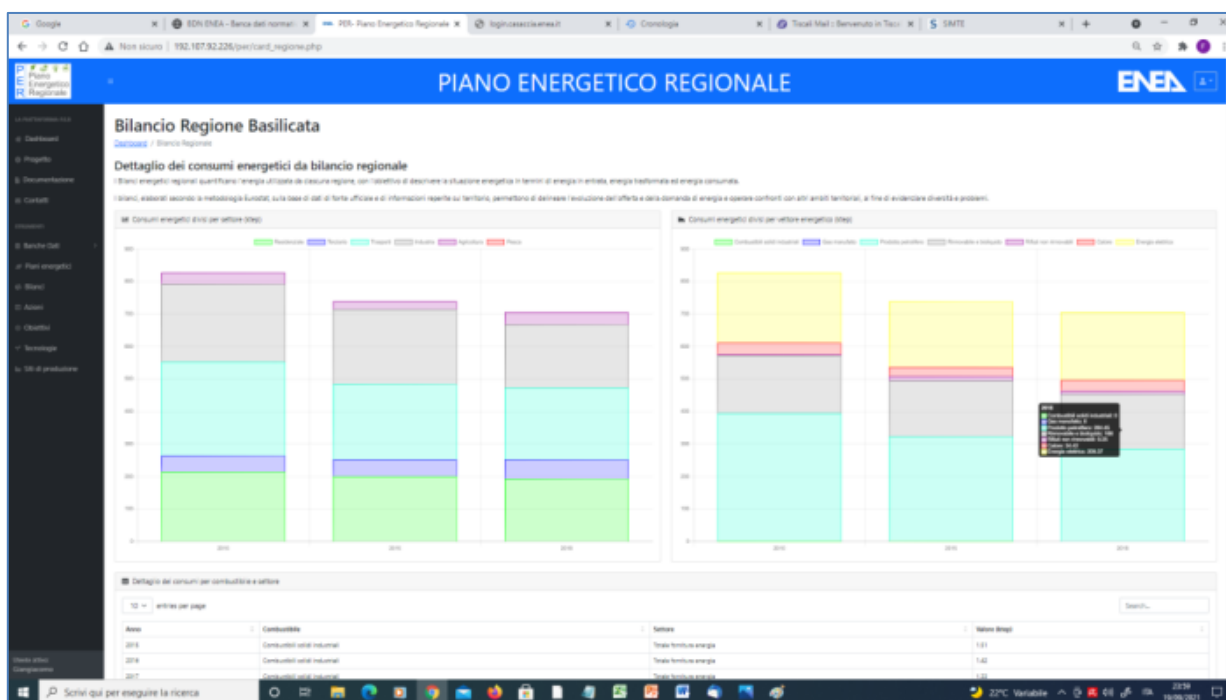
G Google | BDN ENEA - Banca dati normati | PER- Piano Energetico Regionale | login.casaccia.enea.it | Cronologia | Tiscali Mail : Benvenuto in Tisc | SIMTE

Non sicuro | 192.107.92.226/per/card_regione.php

Piano Energetico Regionale

PIANO ENERGETICO REGIONALE

ENEA

Dashboard
Progetto
Documentazione
Contatti
Banche Dati
Piani energetici
Bilanci
Azioni
Obiettivi
Tecnologie
Siti di produzione

Bilancio Regione Basilicata

Dashboard / Bilancio Regionale

Dettaglio dei consumi energetici da bilancio regionale

I Bilanci energetici regionali quantificano l'energia utilizzata da ciascuna regione, con l'obiettivo di descrivere la situazione energetica in termini di energia in entrata, energia trasformata ed energia consumata.

I bilanci, elaborati secondo la metodologia Eurostat, sulla base di dati di fonte ufficiale e di informazioni reperite sul territorio, permettono di delineare l'evoluzione dell'offerta e della domanda di energia e operare confronti con altri ambiti territoriali, al fine di evidenziare diversità e problemi.

Consumi energetici divisi per settore (ktep)

Residenziale | Terziario | Trasporti | Industria | Agricoltura | Pesca

800 700 600 500 400 300 200 100 0

2015 2016 2017

Consumi energetici divisi per vettore energetico (ktep)

Combustibili solidi industriali | Gas manufatti | Prodotti petroliferi | Rinnovabili e biolquidi | Rifiuti non rinnovabili | Calore | Energia elettrica

800 700 600 500 400 300 200 100 0

2017
Combustibili solidi industriali: 0
Gas manufatti: 0
Prodotti petroliferi: 284.45
Rinnovabili e biolquidi: 166
Rifiuti non rinnovabili: 0.23
Calore: 34.42
Energia elettrica: 209.37

2015 2016 2017

Dettaglio dei consumi per combustibile e settore

10 entries per page

Search...

| Anno | Combustibile | Settore | Valore (ktep) |
|---|---|---|---|
| 2015 | Combustibili solidi industriali | Totale forniture energia | 1.51 |
| 2016 | Combustibili solidi industriali | Totale forniture energia | 1.42 |
| 2017 | Combustibili solidi industriali | Totale forniture energia | 1.33 |

Scrivi qui per eseguire la ricerca

22°C Variabile 23:59 19/09/2021